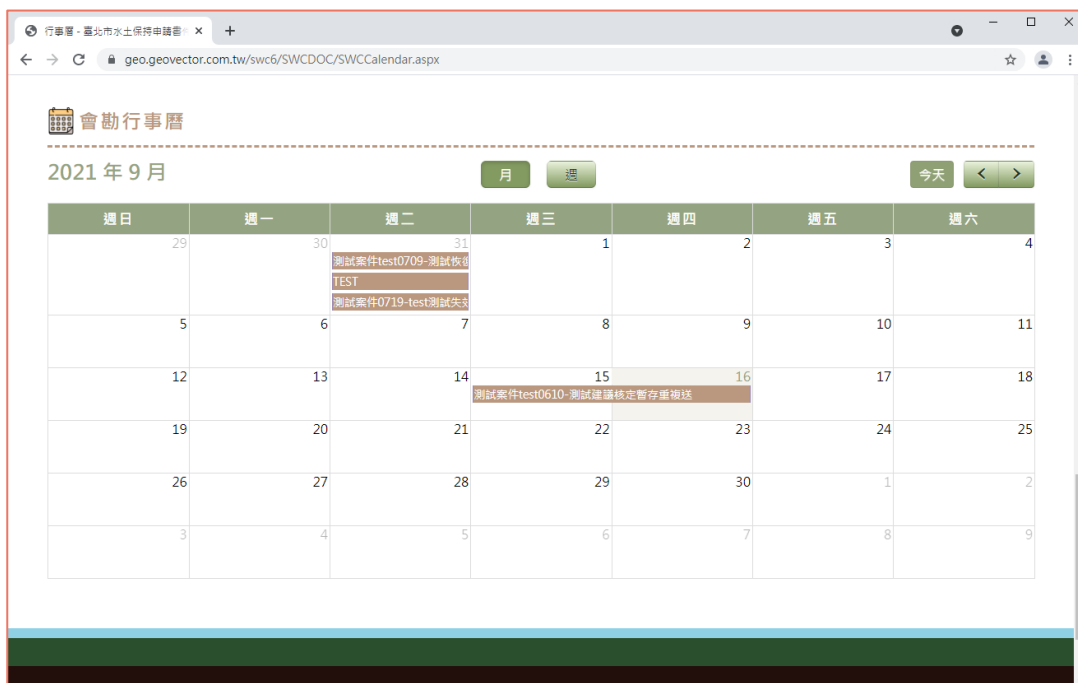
行事曆 - 臺北市水土保持申請書 ×  +

geo.geovector.com.tw/swc6/SWCDOC/SWCCalendar.aspx

會勘行事曆

2021 年 9 月

月 週

今天 < >

| 週日 | 週一 | 週二 | 週三 | 週四 | 週五 | 週六 |
|---|---|---|---|---|---|---|
| 29 | 30 | 31 測試案件test0709-測試恢復 TEST 測試案件0719-test測試失效 | 1 | 2 | 3 | 4 |
| 5 | 6 | 7 | 8 | 9 | 10 | 11 |
| 12 | 13 | 14 | 15 測試案件test0610-測試建議核定暫存重複送 | 16 | 17 | 18 |
| 19 | 20 | 21 | 22 | 23 | 24 | 25 |
| 26 | 27 | 28 | 29 | 30 | 1 | 2 |
| 3 | 4 | 5 | 6 | 7 | 8 | 9 |